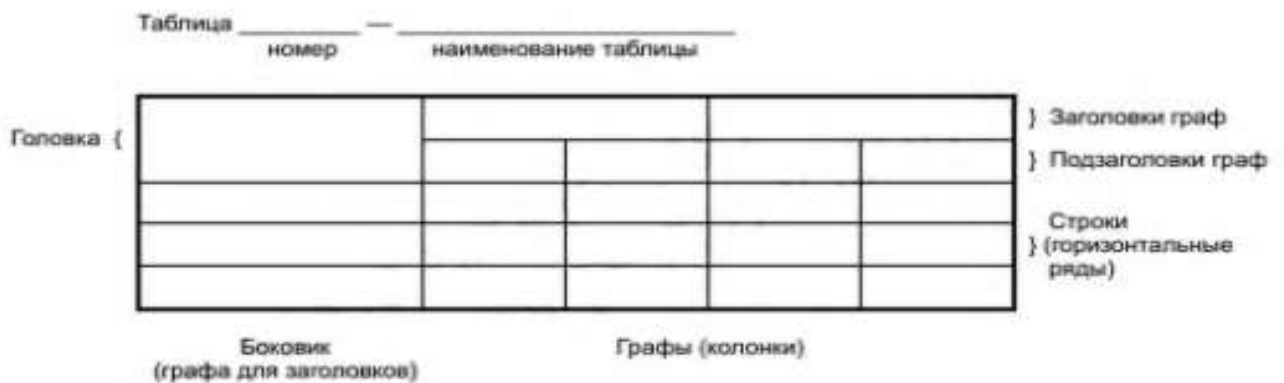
Таблица _________ — _________________________
номер наименование таблицы

Головка {

} Заголовки граф

} Подзаголовки граф

} Строки (горизонтальные ряды)

Боковик (графа для заголовков)

Графы (колонки)